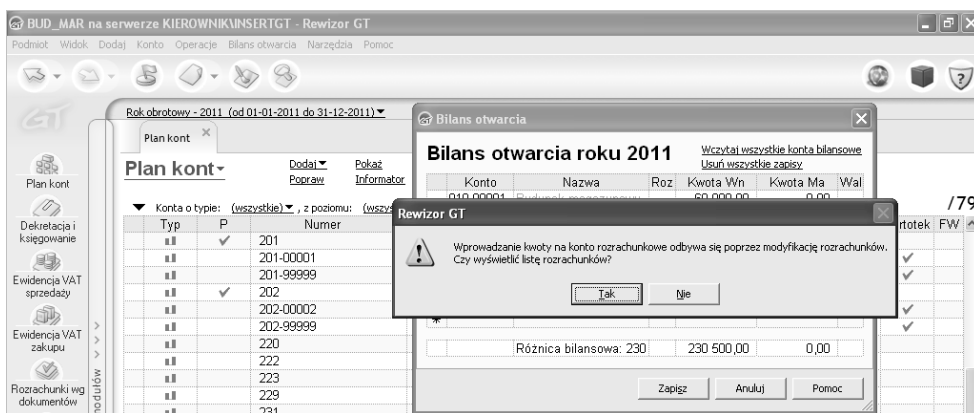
BUD_MAR na serwerze KIEROWNIK\INSERTGT - Rewizor GT

Podmiot Widok Dodaj Konto Operacje Bilans otwarcia Narzędzia Pomoc

Plan kont

Dekretacja i księgowanie

Ewidencja VAT sprzedaży

Ewidencja VAT zakupu

Rozrachunki wg dokumentów

Modułów

Rok obrotowy - 2011 (od 01-01-2011 do 31-12-2011)

Plan kont

Plan kont

Dodaj Pokaż
Popraw Informator

Konta o typie: (wszystkie), z poziomu: (wszys

| Typ | P | Numer |
|---|---|---|
| | ✓ | 201 |
| | | 201-00001 |
| | | 201-99999 |
| | ✓ | 202 |
| | | 202-00002 |
| | | 202-99999 |
| | | 220 |
| | | 222 |
| | | 223 |
| | | 229 |
| | | 231 |

/79

rtotek FW

Bilans otwarcia

Bilans otwarcia roku 2011

Wczytaj wszystkie konta bilansowe
Usuń wszystkie zapisy

| Konto | Nazwa | Roz | Kwota Wn | Kwota Ma | Wal |
|---|---|---|---|---|---|
| 010-00001 | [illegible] | | 60 000,00 | 0,00 | |

Różnica bilansowa: 230 | 230 500,00 | 0,00

Zapisz Anuluj Pomoc

Rewizor GT

Wprowadzanie kwoty na konto rozrachunkowe odbywa się poprzez modyfikację rozrachunków. Czy wyświetlić listę rozrachunków?

Tak Nie